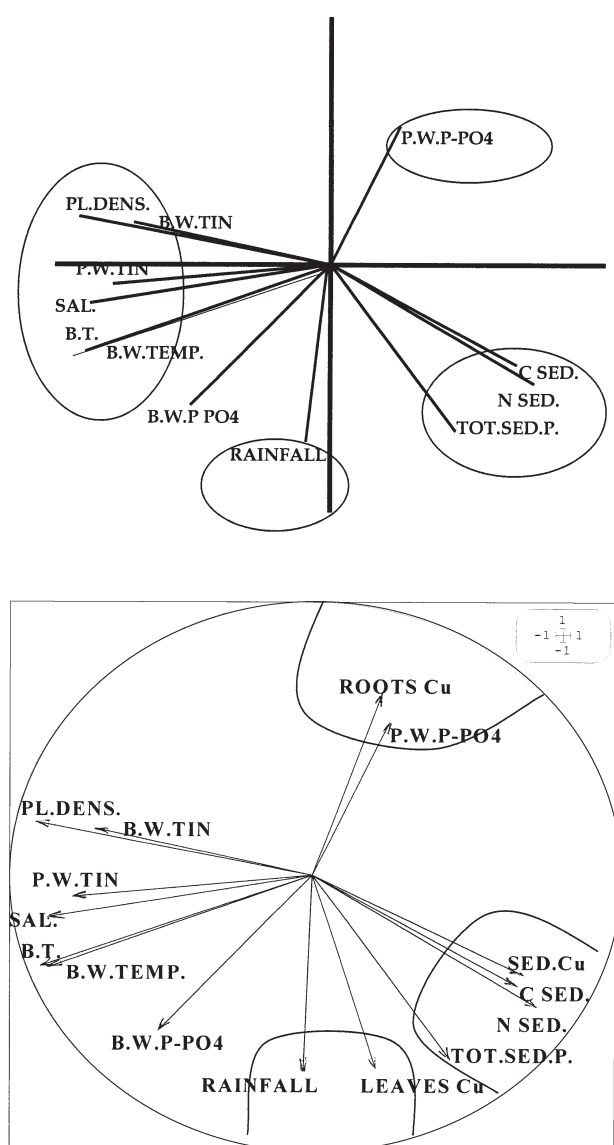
P.W.P-PO4

PL.DENS.

B.W.TIN

P.W.TIN

SAL.

B.T.

B.W.TEMP.

B.W.P PO4

RAINFALL

C SED.

N SED.

TOT.SED.P.

1
-1 1
-1

ROOTS Cu

P.W.P-PO4

PL.DENS.

B.W.TIN

P.W.TIN

SAL.

B.T.

B.W.TEMP.

B.W.P-PO4

RAINFALL

LEAVES Cu

SED.Cu

C SED.

N SED.

TOT.SED.P.